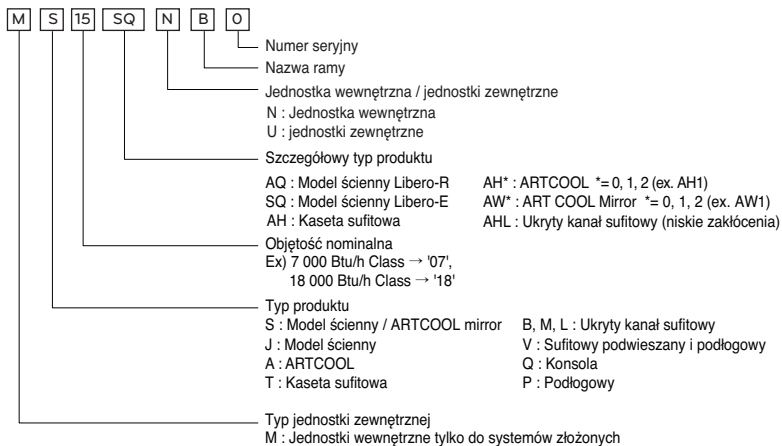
M S 15 SQ N B 0

Numer seryjny

Nazwa ramy

Jednostka wewnętrzna / jednostki zewnętrzne
N : Jednostka wewnętrzna
U : jednostki zewnętrzne

Szczegółowy typ produktu
AQ : Model ścienny Libero-R
SQ : Model ścienny Libero-E
AH : Kaseta sufitowa

AH* : ARTCOOL *= 0, 1, 2 (ex. AH1)
AW* : ART COOL Mirror *= 0, 1, 2 (ex. AW1)
AHL : Ukryty kanał sufitowy (niskie zakłócenia)

Objętość nominalna
Ex) 7 000 Btu/h Class → '07',
18 000 Btu/h Class → '18'

Typ produktu
S : Model ścienny / ARTCOOL mirror
J : Model ścienny
A : ARTCOOL
T : Kaseta sufitowa

B, M, L : Ukryty kanał sufitowy
V : Sufitowy podwieszany i podłogowy
Q : Konsola
P : Podłogowy

Typ jednostki zewnętrznej
M : Jednostki wewnętrzne tylko do systemów złożonych